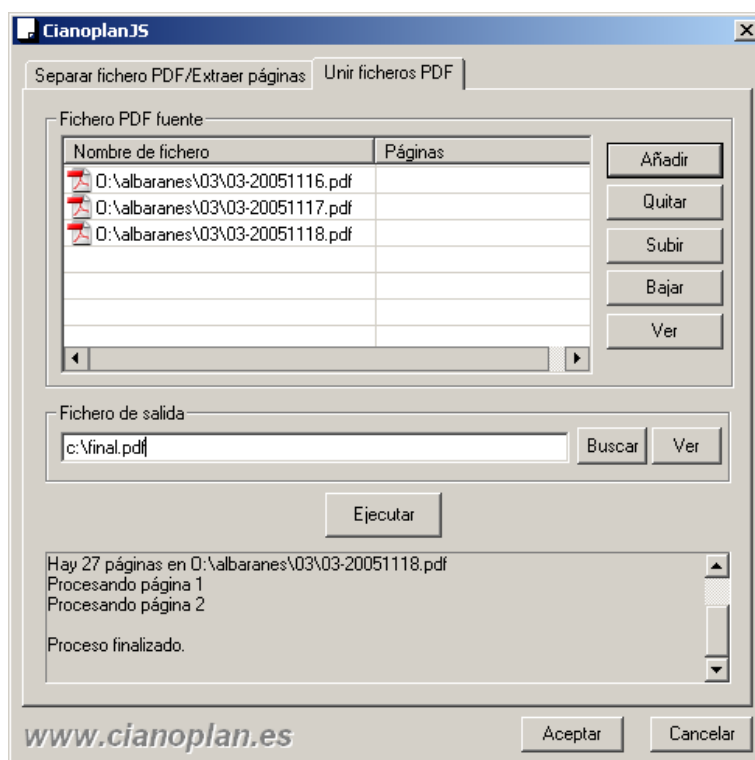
CianoplanJS

Separar fichero PDF/Extraer páginas | Unir ficheros PDF

Fichero PDF fuente

| Nombre de fichero | Páginas |
|---|---|
| O:\albaranes\03\03-20051116.pdf | |
| O:\albaranes\03\03-20051117.pdf | |
| O:\albaranes\03\03-20051118.pdf | |

Añadir
Quitar
Subir
Bajar
Ver

Fichero de salida
c:\final.pdf
Buscar
Ver

Ejecutar

Hay 27 páginas en O:\albaranes\03\03-20051118.pdf
Procesando página 1
Procesando página 2

Proceso finalizado.

www.cianoplan.es
Aceptar
Cancelar